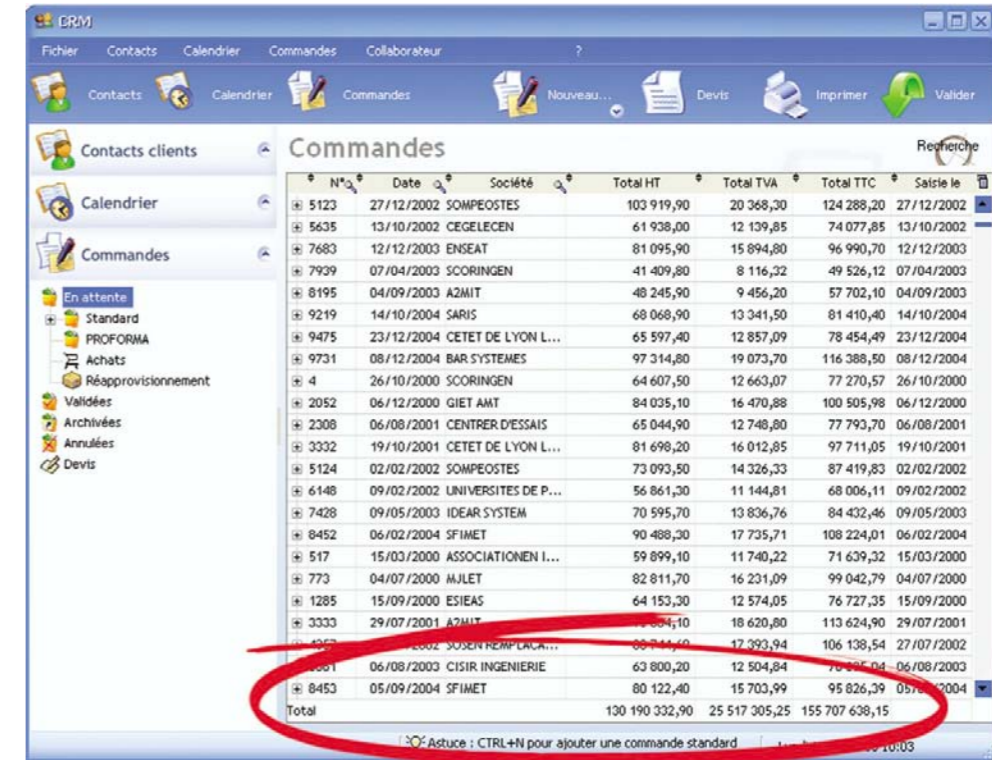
CRM

Fichier Contacts Calendrier Commandes Collaborateur ?

Contacts Calendrier Commandes Nouveau... Devis Imprimer Valider

Contacts clients

Calendrier

Commandes

En attente
Standard
PROFORMA
Achats
Réapprovisionnement
Validées
Archivées
Annulées
Devis

Commandes

Recherche

| N° | Date | Société | Total HT | Total TVA | Total TTC | Saisie le |
|---|---|---|---|---|---|---|
| 5123 | 27/12/2002 | SOMPEOSTES | 103 919,90 | 20 368,30 | 124 288,20 | 27/12/2002 |
| 5635 | 13/10/2002 | CEGELECEN | 61 938,00 | 12 139,85 | 74 077,85 | 13/10/2002 |
| 7683 | 12/12/2003 | ENSEAT | 81 095,90 | 15 894,80 | 96 990,70 | 12/12/2003 |
| 7939 | 07/04/2003 | SCORINGEN | 41 409,80 | 8 116,32 | 49 526,12 | 07/04/2003 |
| 8195 | 04/09/2003 | A2MIT | 48 245,90 | 9 456,20 | 57 702,10 | 04/09/2003 |
| 9219 | 14/10/2004 | SARIS | 68 068,90 | 13 341,50 | 81 410,40 | 14/10/2004 |
| 9475 | 23/12/2004 | CETET DE LYON L... | 65 597,40 | 12 857,09 | 78 454,49 | 23/12/2004 |
| 9731 | 08/12/2004 | BAR SYSTEMES | 97 314,80 | 19 073,70 | 116 388,50 | 08/12/2004 |
| 4 | 26/10/2000 | SCORINGEN | 64 607,50 | 12 663,07 | 77 270,57 | 26/10/2000 |
| 2052 | 06/12/2000 | GIET AMT | 84 035,10 | 16 470,88 | 100 505,98 | 06/12/2000 |
| 2308 | 06/08/2001 | CENTRER D'ESSAIS | 65 044,90 | 12 748,80 | 77 793,70 | 06/08/2001 |
| 3332 | 19/10/2001 | CETET DE LYON L... | 81 698,20 | 16 012,85 | 97 711,05 | 19/10/2001 |
| 5124 | 02/02/2002 | SOMPEOSTES | 73 093,50 | 14 326,33 | 87 419,83 | 02/02/2002 |
| 6148 | 09/02/2002 | UNIVERSITES DE P... | 56 861,30 | 11 144,81 | 68 006,11 | 09/02/2002 |
| 7428 | 09/05/2003 | IDEAR SYSTEM | 70 595,70 | 13 836,76 | 84 432,46 | 09/05/2003 |
| 8452 | 06/02/2004 | SFIMET | 90 488,30 | 17 735,71 | 108 224,01 | 06/02/2004 |
| 517 | 15/03/2000 | ASSOCIATIONEN I... | 59 899,10 | 11 740,22 | 71 639,32 | 15/03/2000 |
| 773 | 04/07/2000 | MJLET | 82 811,70 | 16 231,09 | 99 042,79 | 04/07/2000 |
| 1285 | 15/09/2000 | ESIEAS | 64 153,30 | 12 574,05 | 76 727,35 | 15/09/2000 |
| 3333 | 29/07/2001 | A2MIT | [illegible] | 18 620,80 | 113 624,90 | 29/07/2001 |
| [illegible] | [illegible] | SOSEN REMPLACA... | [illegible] | 17 393,94 | 106 138,54 | 27/07/2002 |
| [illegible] | 06/08/2003 | CISIR INGENIERIE | 63 800,20 | 12 504,84 | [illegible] | 06/08/2003 |
| 8453 | 05/09/2004 | SFIMET | 80 122,40 | 15 703,99 | 95 826,39 | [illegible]2004 |
| Total | | | 130 190 332,90 | 25 517 305,25 | 155 707 638,15 | |

Astuce : CTRL+N pour ajouter une commande standard

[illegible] 10:03